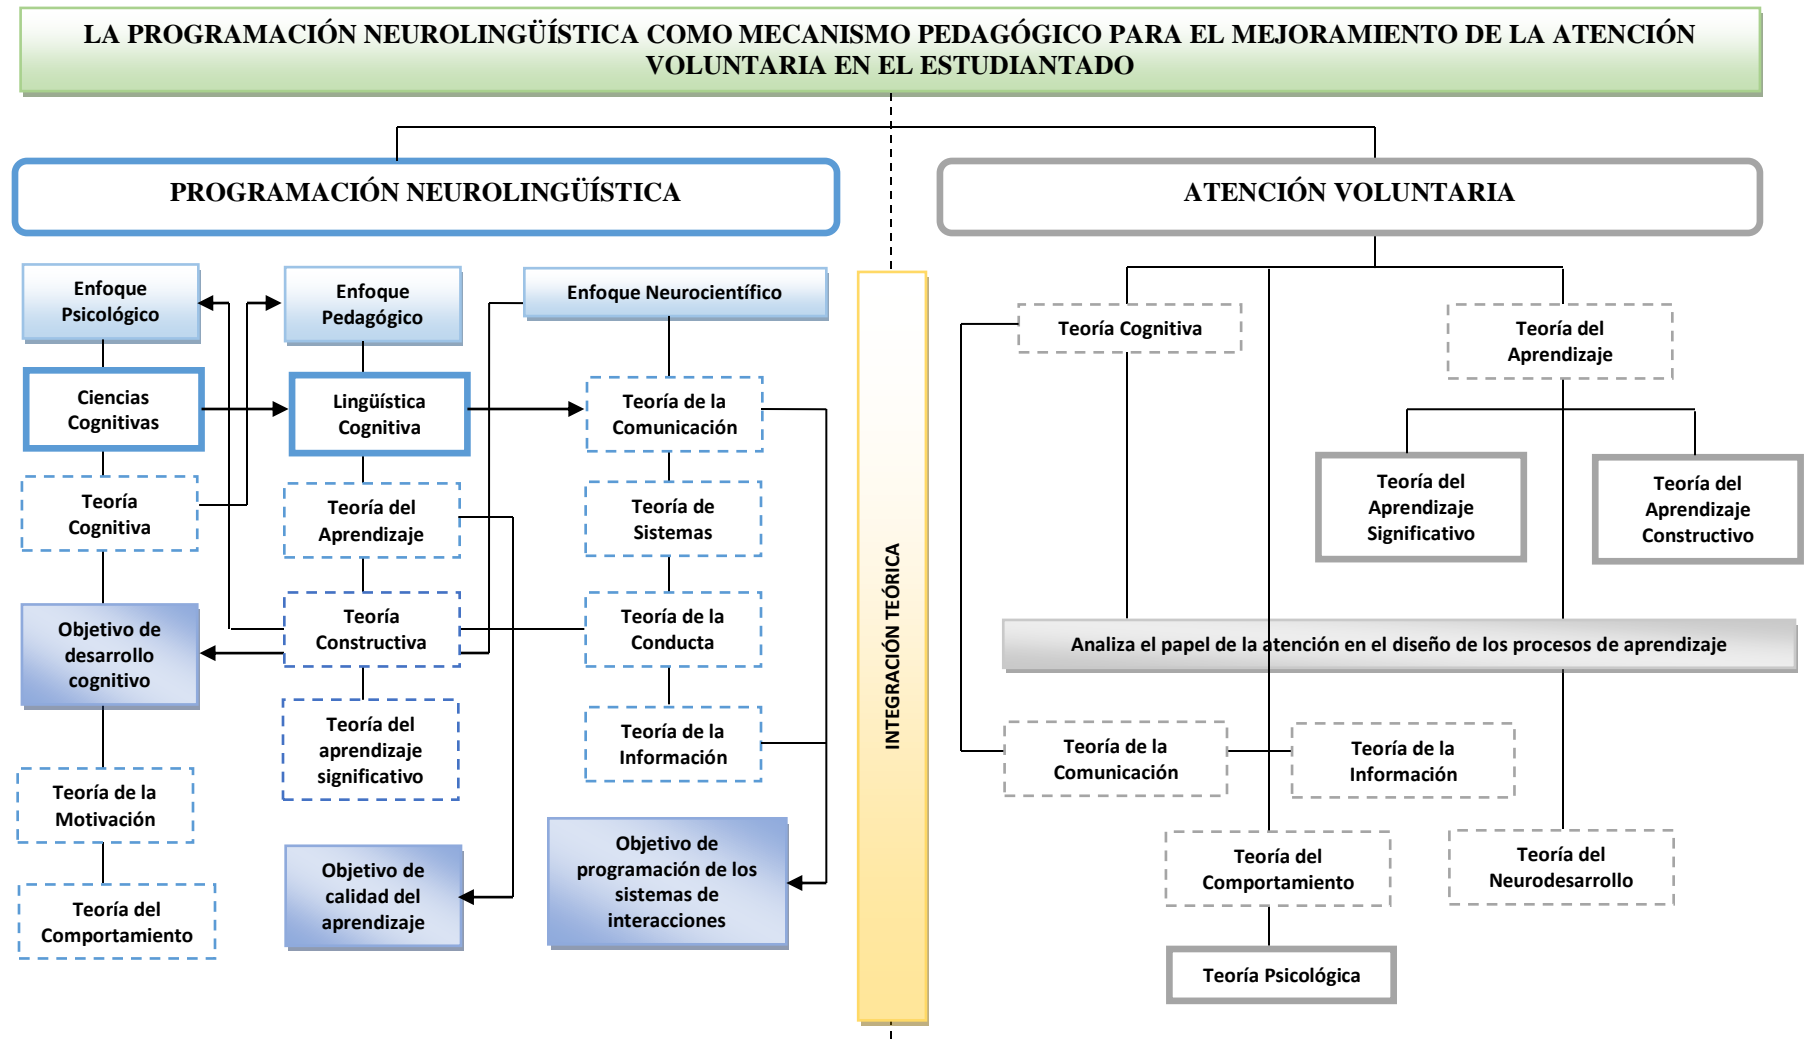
LA PROGRAMACIÓN NEUROLINGÜÍSTICA COMO MECANISMO PEDAGÓGICO PARA EL MEJORAMIENTO DE LA ATENCIÓN VOLUNTARIA EN EL ESTUDIANTADO

PROGRAMACIÓN NEUROLINGÜÍSTICA

Enfoque Psicológico

Ciencias Cognitivas

Teoría Cognitiva

Objetivo de desarrollo cognitivo

Teoría de la Motivación

Teoría del Comportamiento

Enfoque Pedagógico

Lingüística Cognitiva

Teoría del Aprendizaje

Teoría Constructiva

Teoría del aprendizaje significativo

Objetivo de calidad del aprendizaje

Enfoque Neurocientífico

Teoría de la Comunicación

Teoría de Sistemas

Teoría de la Conducta

Teoría de la Información

Objetivo de programación de los sistemas de interacciones

INTEGRACIÓN TEÓRICA

ATENCIÓN VOLUNTARIA

Teoría Cognitiva

Teoría del Aprendizaje

Teoría del Aprendizaje Significativo

Teoría del Aprendizaje Constructivo

Analiza el papel de la atención en el diseño de los procesos de aprendizaje

Teoría de la Comunicación

Teoría de la Información

Teoría del Comportamiento

Teoría del Neurodesarrollo

Teoría Psicológica